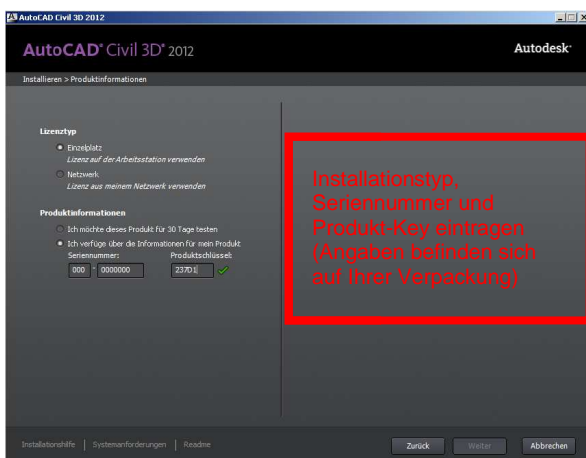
AutoCAD Civil 3D 2012

AutoCAD® Civil 3D® 2012

Autodesk®

Installieren > Produktinformationen

Lizenztyp

Einzelplatz
Lizenz auf der Arbeitsstation verwenden

Netzwerk
Lizenz aus meinem Netzwerk verwenden

Produktinformationen

Ich möchte dieses Produkt für 30 Tage testen

Ich verfüge über die Informationen für mein Produkt

Seriennummer:

000 - 0000000

Produktschlüssel:

237D1

Installationstyp, Seriennummer und Produkt-Key eintragen (Angaben befinden sich auf Ihrer Verpackung)

Installationshilfe | Systemanforderungen | Readme

Zurück

Weiter

Abbrechen